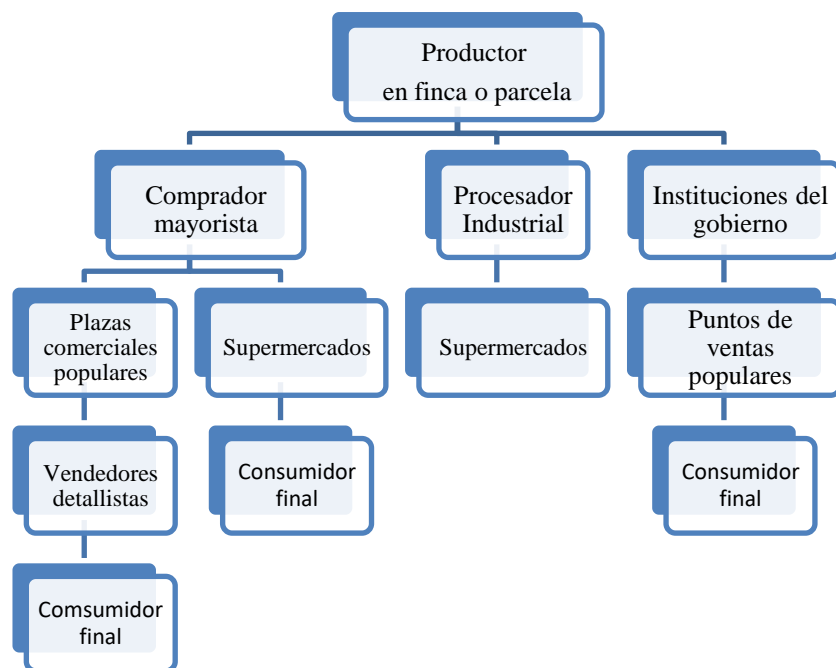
Productor
en finca o parcela

Comprador mayorista

Procesador Industrial

Instituciones del gobierno

Plazas comerciales populares

Supermercados

Supermercados

Puntos de ventas populares

Vendedores detallistas

Consumidor final

Consumidor final

Comsumidor final